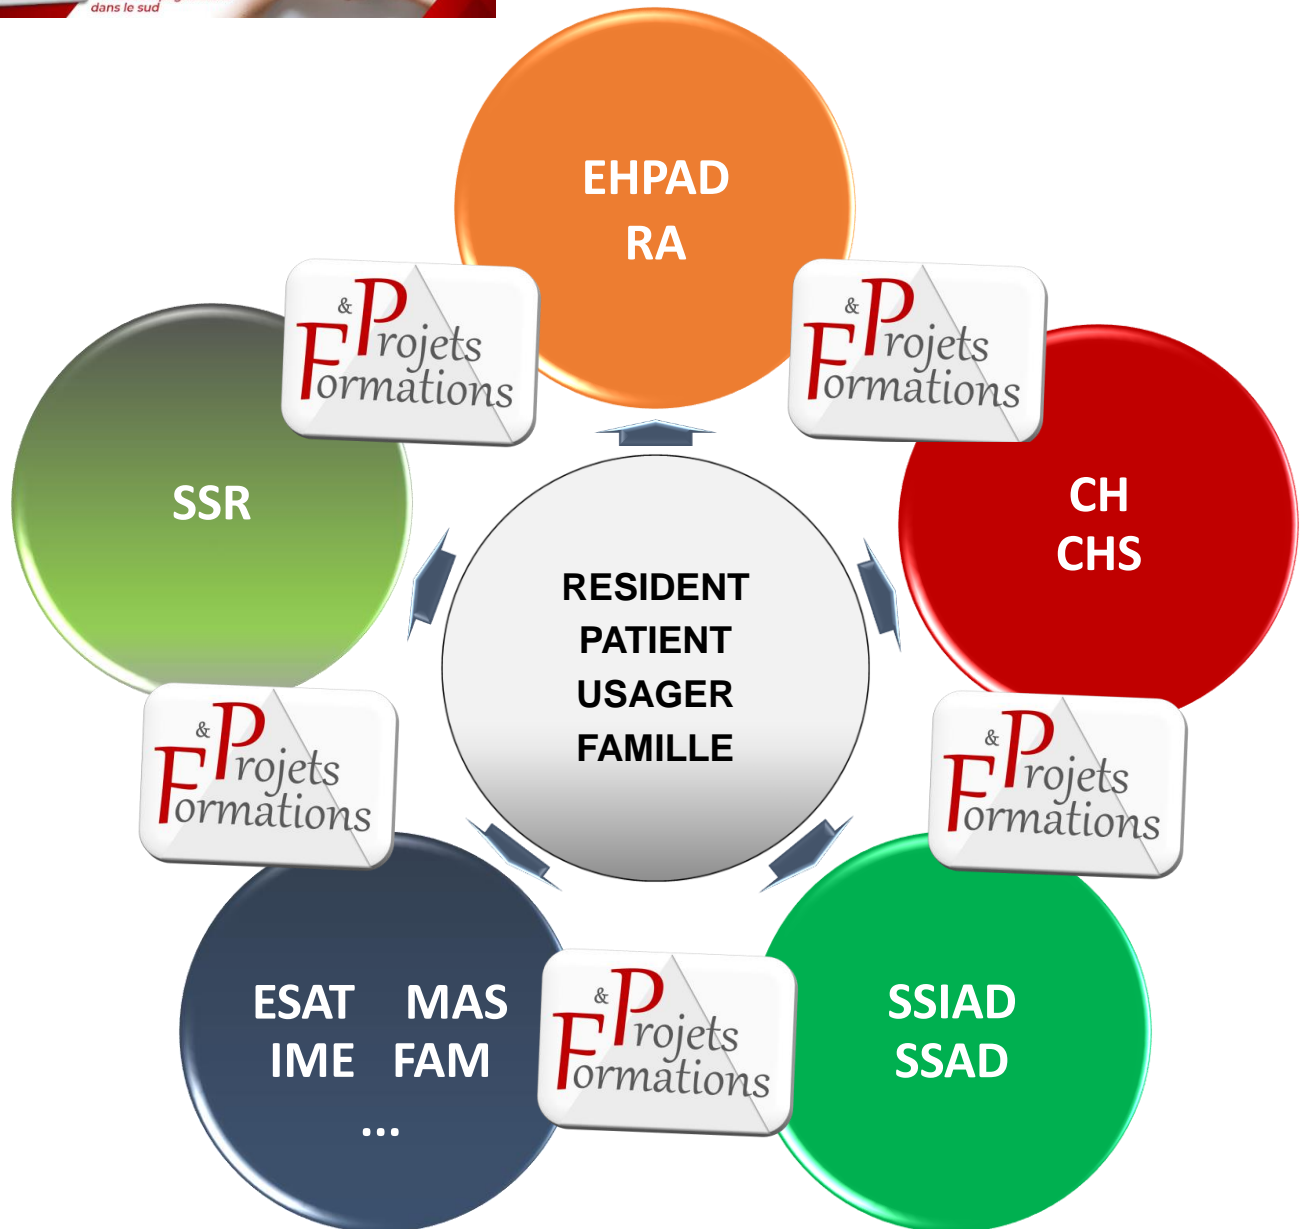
dans le sud

EHPAD
RA

Projets & Formations

CH
CHS

Projets & Formations

SSR

RESIDENT
PATIENT
USAGER
FAMILLE

Projets & Formations

Projets & Formations

ESAT MAS
IME FAM
...

Projets & Formations

SSIAD
SSAD